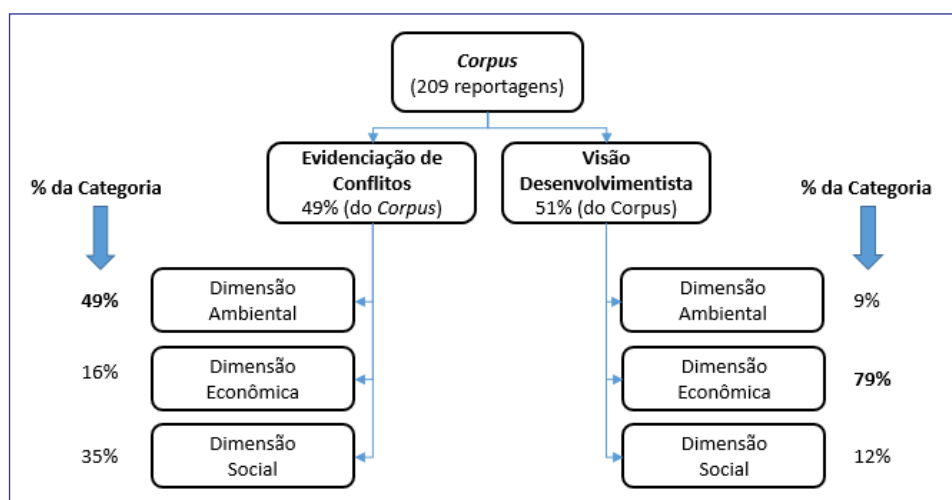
*Corpus*
(209 reportagens)

**Evidenciação de Conflitos**
49% (do *Corpus*)

**Visão Desenvolvimentista**
51% (do Corpus)

**% da Categoria**

**49%** Dimensão Ambiental

16% Dimensão Econômica

35% Dimensão Social

**% da Categoria**

Dimensão Ambiental 9%

Dimensão Econômica **79%**

Dimensão Social 12%